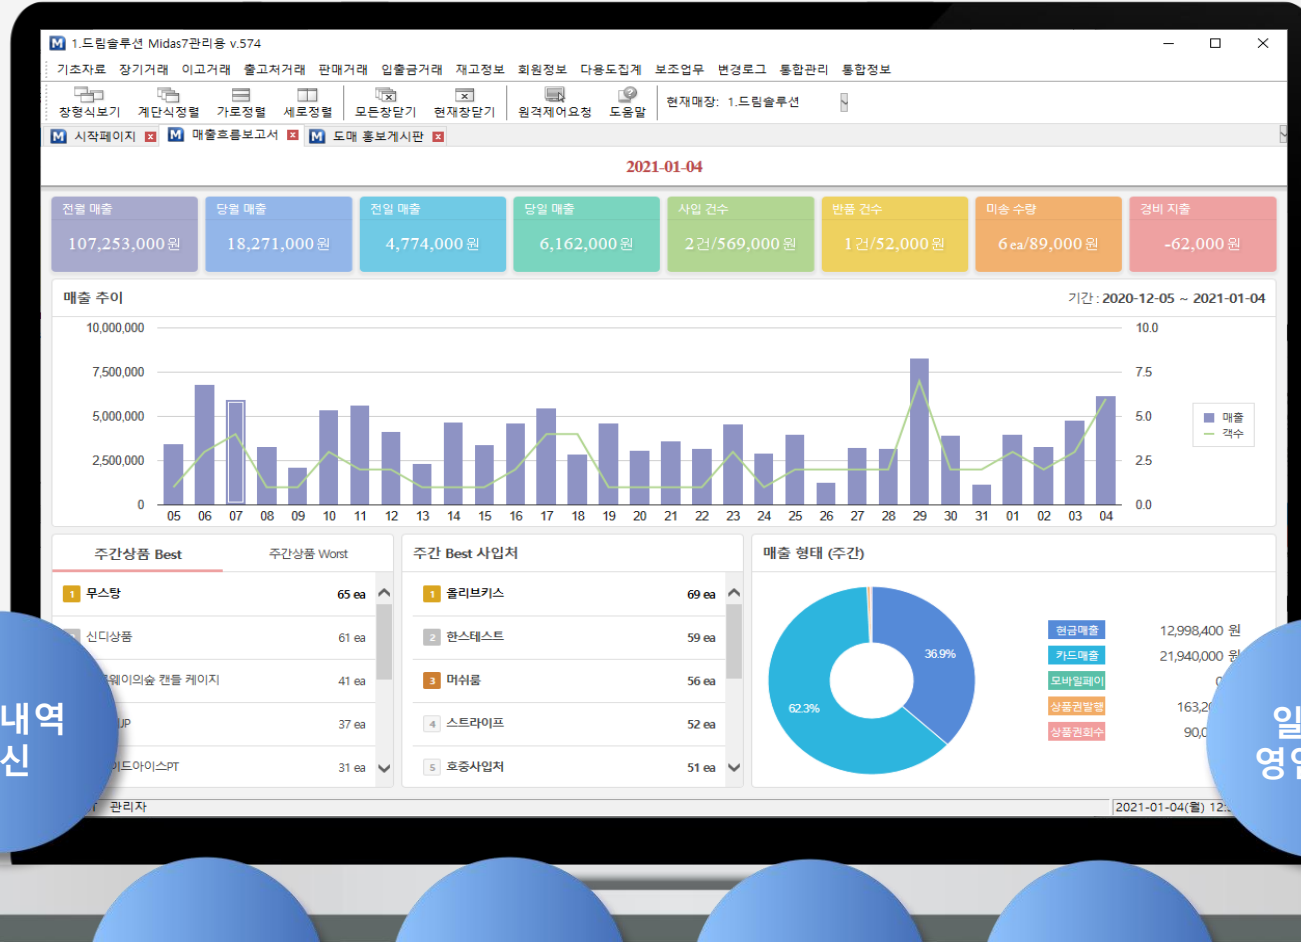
1.드림솔루션 Midas7관리용 v.574

기초자료 장기거래 이고거래 출고처거래 판매거래 입출금거래 재고정보 회원정보 다용도집계 보조업무 변경로그 통합관리 통합정보

창형식보기 계단식정렬 가로정렬 세로정렬 모든창닫기 현재창닫기 원격제어요청 도움말 현재매장: 1.드림솔루션

시작페이지 매출흐름보고서 도매 홍보게시판

2021-01-04

| 전월 매출 | 당월 매출 | 전일 매출 | 당일 매출 | 사입 건수 | 반품 건수 | 미송 수량 | 경비 지출 |
|---|---|---|---|---|---|---|---|
| 107,253,000원 | 18,271,000원 | 4,774,000원 | 6,162,000원 | 2건/569,000원 | 1건/52,000원 | 6ea/89,000원 | -62,000원 |

매출 추이

기간 : 2020-12-05 ~ 2021-01-04

10,000,000 7,500,000 5,000,000 2,500,000 0

10.0 7.5 5.0 2.5 0.0

05 06 07 08 09 10 11 12 13 14 15 16 17 18 19 20 21 22 23 24 25 26 27 28 29 30 31 01 02 03 04

매출 객수

주간상품 Best 주간상품 Worst

| | | |
|---|---|---|
| 1 | 무스탕 | 65 ea |
| | 신디상품 | 61 ea |
| | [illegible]웨이의슢 캔들 케이지 | 41 ea |
| | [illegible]UP | 37 ea |
| | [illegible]이드아이스PT | 31 ea |

주간 Best 사입처

| | | |
|---|---|---|
| 1 | 올리브키스 | 69 ea |
| 2 | 한스테스트 | 59 ea |
| 3 | 머쉬룸 | 56 ea |
| 4 | 스트라이프 | 52 ea |
| 5 | 호중사입처 | 51 ea |

매출 형태 (주간)

36.9%

62.3%

| | |
|---|---|
| 현금매출 | 12,998,400 원 |
| 카드매출 | 21,940,000 원 |
| 모바일페이 | 0 |
| 상품권발행 | 163,2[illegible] |
| 상품권회수 | 90,0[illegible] |

관리자

2021-01-04(월) 12:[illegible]

내역
신

일
영업